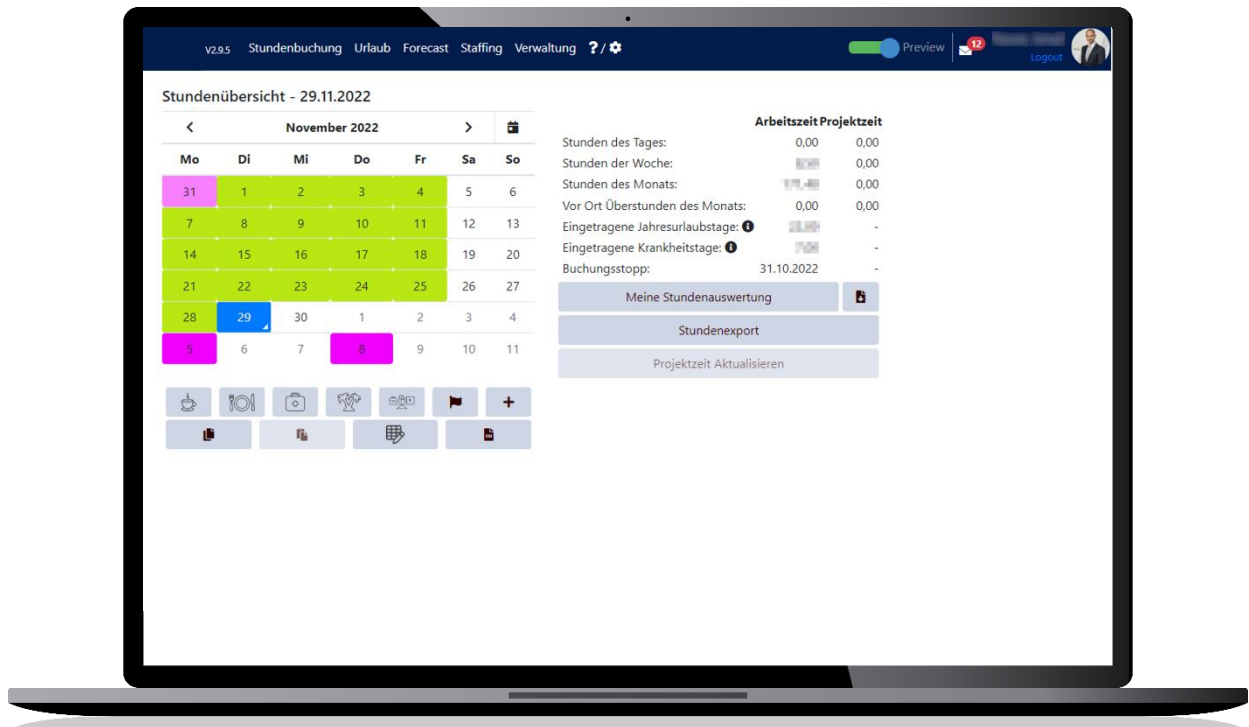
V2.9.5 Stundenbuchung Urlaub Forecast Staffing Verwaltung ? / 

Preview 12 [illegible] Logout

Stundenübersicht - 29.11.2022

| < | November 2022 | | | > | | |
|---|---|---|---|---|---|---|
| Mo | Di | Mi | Do | Fr | Sa | So |
| 31 | 1 | 2 | 3 | 4 | 5 | 6 |
| 7 | 8 | 9 | 10 | 11 | 12 | 13 |
| 14 | 15 | 16 | 17 | 18 | 19 | 20 |
| 21 | 22 | 23 | 24 | 25 | 26 | 27 |
| 28 | 29 | 30 | 1 | 2 | 3 | 4 |
| 5 | 6 | 7 | 8 | 9 | 10 | 11 |

| | Arbeitszeit | Projektzeit |
|---|---|---|
| Stunden des Tages: | 0,00 | 0,00 |
| Stunden der Woche: | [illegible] | 0,00 |
| Stunden des Monats: | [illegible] | 0,00 |
| Vor Ort Überstunden des Monats: | 0,00 | 0,00 |
| Eingetragene Jahresurlaubstage: | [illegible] | - |
| Eingetragene Krankheitstage: | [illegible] | - |
| Buchungsstopp: | 31.10.2022 | - |

Meine Stundenauswertung

Stundenexport

Projektzeit Aktualisieren